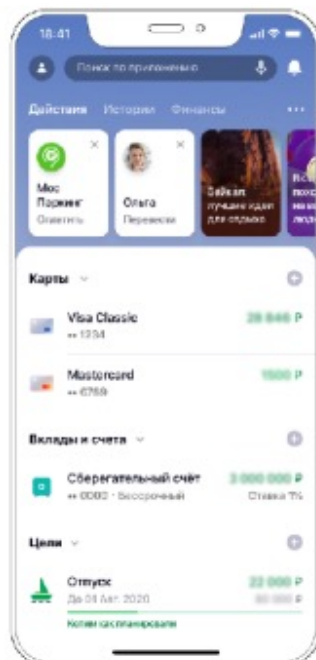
18:41

Поиск по приложению

Действия История Финансы ···

Мос Паркинг
Оплатить

Ольга
Перевести

Займ
лучшие идеи для отдыха

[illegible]

Карты

Visa Classic
•• 1234
28 848 ₽

Mastercard
•• 6789
1500 ₽

Вклады и счета

Сберегательный счёт
•• 0000 · Бессрочный
3 000 000 ₽
Ставка 1%

Цели

Отпуск
До 01 Авг. 2020
22 000 ₽
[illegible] ₽
Копим как планировали